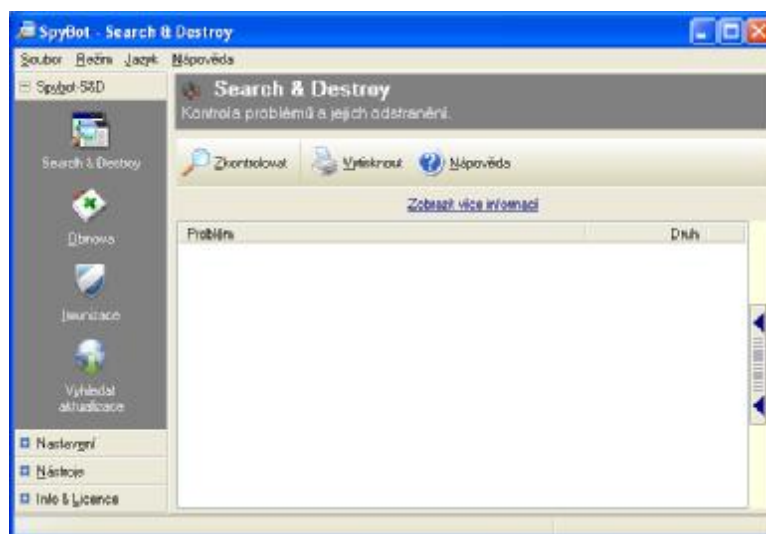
SpyBot - Search & Destroy

Soubor Režim Jazyk Nápověda

Spybot-S&D

Search & Destroy

Obnova

Imunizace

Vyhledat aktualizace

Nastavení

Nástroje

Info & Licence

Search & Destroy

Kontrola problémů a jejich odstranění.

Zkontrolovat

Vytisknout

Nápověda

Zobrazit více informací

| Problém | Druh |
|---|---|